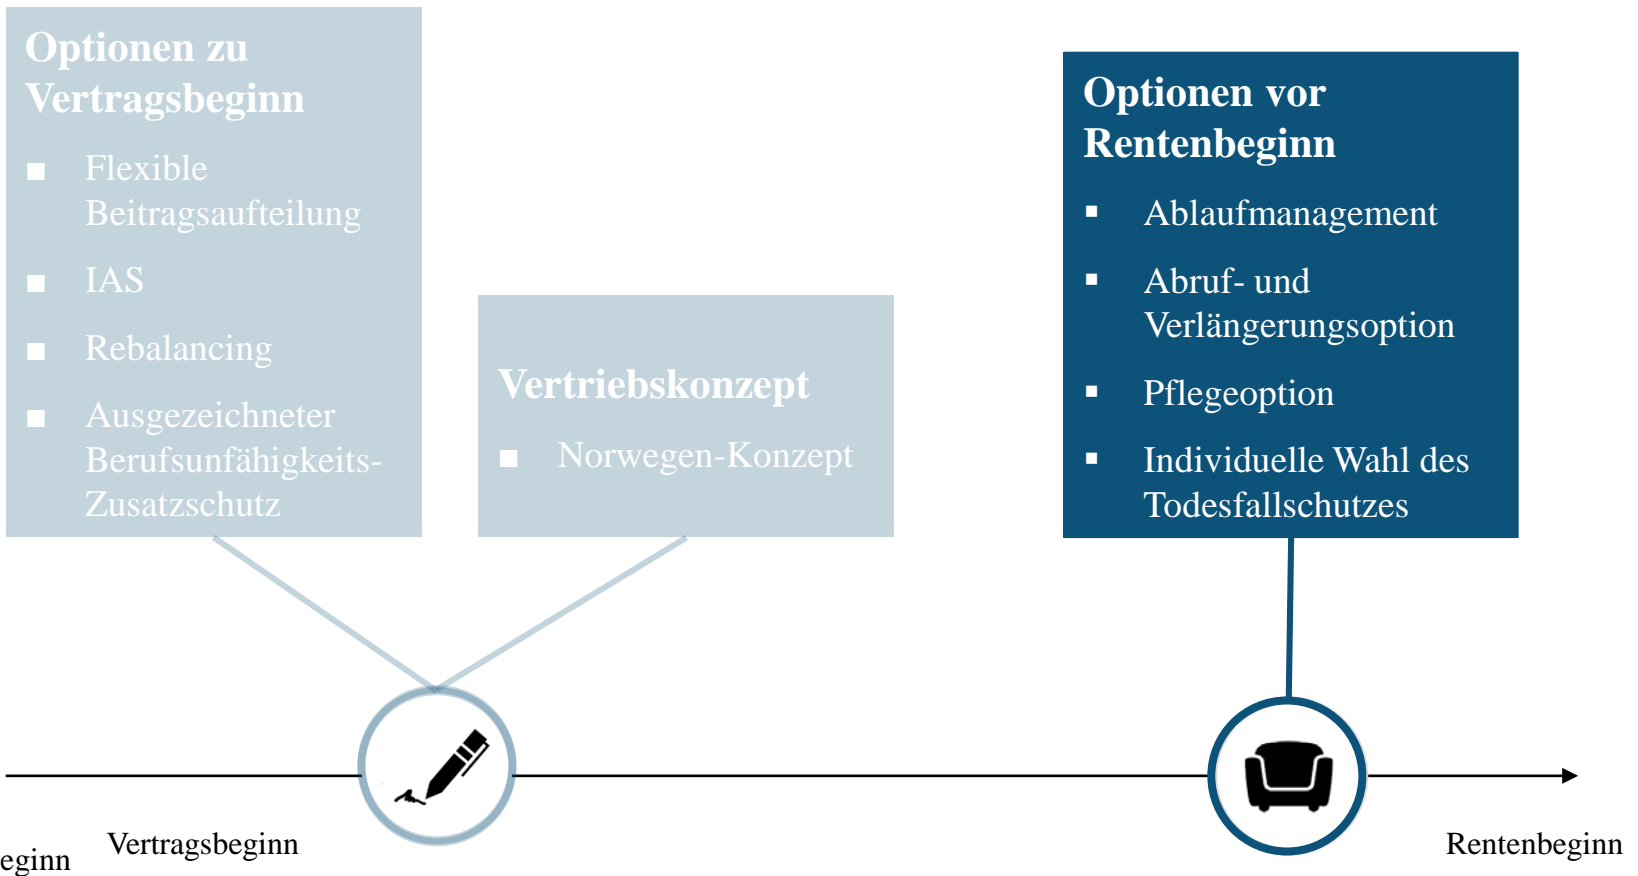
Optionen zu Vertragsbeginn

- Flexible Beitragsaufteilung
- IAS
- Rebalancing
- Ausgezeichneter Berufsunfähigkeits-Zusatzschutz

Vertriebskonzept

- Norwegen-Konzept

Optionen vor Rentenbeginn

- Ablaufmanagement
- Abruf- und Verlängerungsoption
- Pflegeoption
- Individuelle Wahl des Todesfallschutzes

eginn

Vertragsbeginn

Rentenbeginn